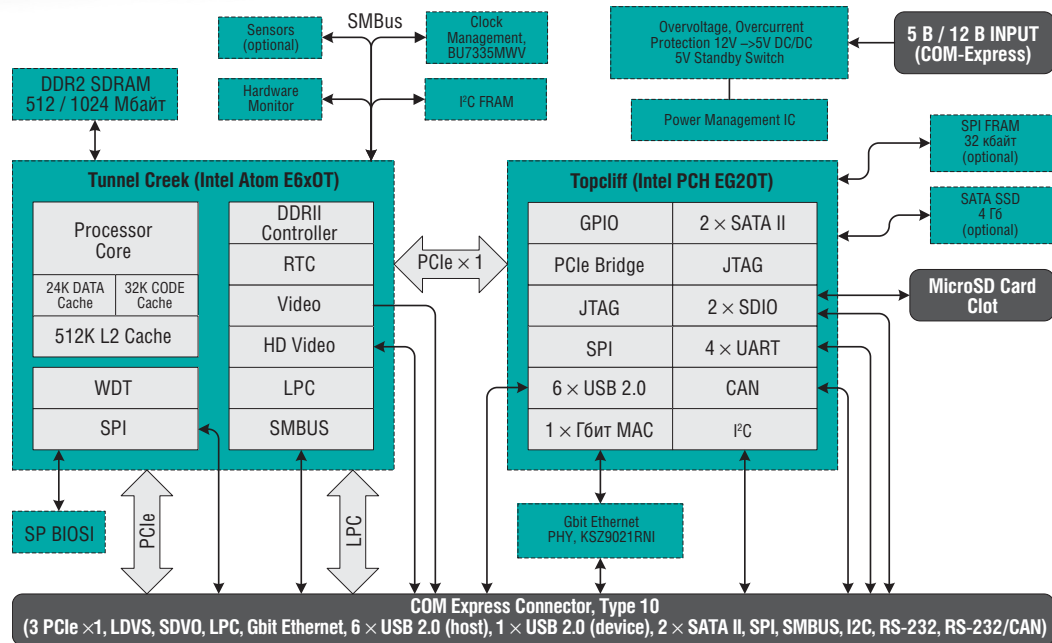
Sensors (optional)

SMBus

Clock Management, BU7335MWV

Overvoltage, Overcurrent Protection 12V –>5V DC/DC 5V Standby Switch

5 В / 12 В INPUT (COM-Express)

DDR2 SDRAM 512 / 1024 Мбайт

Hardware Monitor

I²C FRAM

Power Management IC

SPI FRAM 32 кбайт (optional)

Tunnel Creek (Intel Atom E6xOT)

Processor Core

24K DATA Cache

32K CODE Cache

512K L2 Cache

WDT

SPI

DDRII Controller

RTC

Video

HD Video

LPC

SMBUS

PCIe $\times$ 1

Topcliff (Intel PCH EG2OT)

SATA SSD 4 Гб (optional)

| GPIO | 2 $\times$ SATA II |
|---|---|
| PCIe Bridge | JTAG |
| JTAG | 2 $\times$ SDIO |
| SPI | 4 $\times$ UART |
| 6 $\times$ USB 2.0 | CAN |
| 1 $\times$ Гбит MAC | I²C |

MicroSD Card Clot

SP BIOSI

PCIe

LPC

Gbit Ethernet PHY, KSZ9021RNI

COM Express Connector, Type 10
(3 PCIe $\times$1, LDVS, SDVO, LPC, Gbit Ethernet, 6 $\times$ USB 2.0 (host), 1 $\times$ USB 2.0 (device), 2 $\times$ SATA II, SPI, SMBUS, I2C, RS-232, RS-232/CAN)